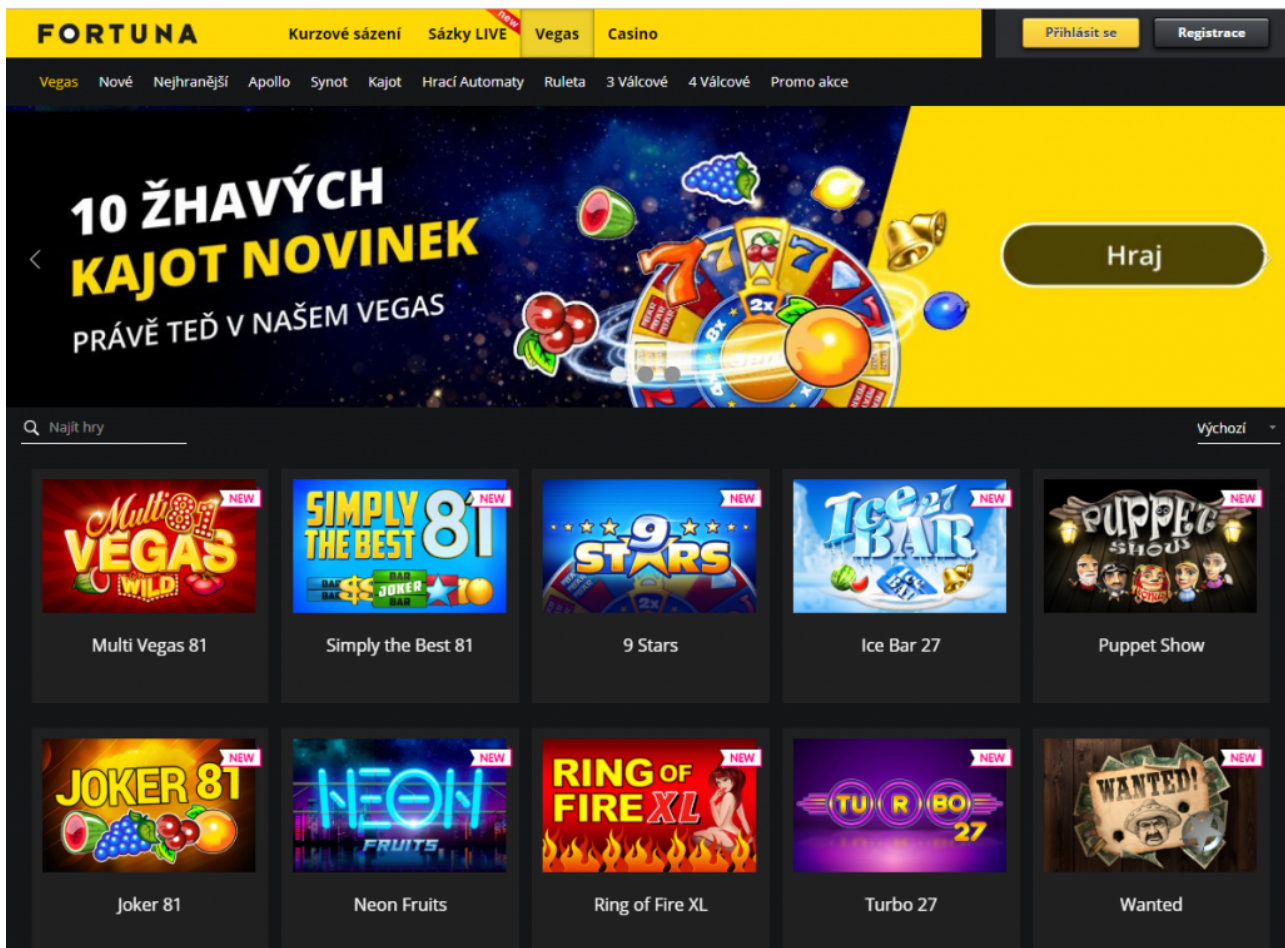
FORTUNA
Kurzové sázení
Sázky LIVE new
Vegas
Casino
Přihlásit se
Registrace

Vegas
Nové
Nejhranější
Apollo
Synot
Kajot
Hrací Automaty
Ruleta
3 Válcové
4 Válcové
Promo akce

10 ŽHAVÝCH
KAJOT NOVINEK
PRÁVĚ TEĎ V NAŠEM VEGAS
Hraj

Najít hry
Výchozí

NEW
Multi 81 VEGAS WILD
Multi Vegas 81

NEW
SIMPLY THE BEST 81
BAR BAR JOKER BAR
Simply the Best 81

NEW
9 STARS
9 Stars

NEW
Ice 27 BAR
Ice Bar 27

NEW
PUPPET SHOW
Puppet Show

NEW
JOKER 81
Joker 81

NEW
NEON FRUITS
Neon Fruits

NEW
RING OF FIRE XL
Ring of Fire XL

NEW
TU R BO 27
Turbo 27

NEW
WANTED!
Wanted